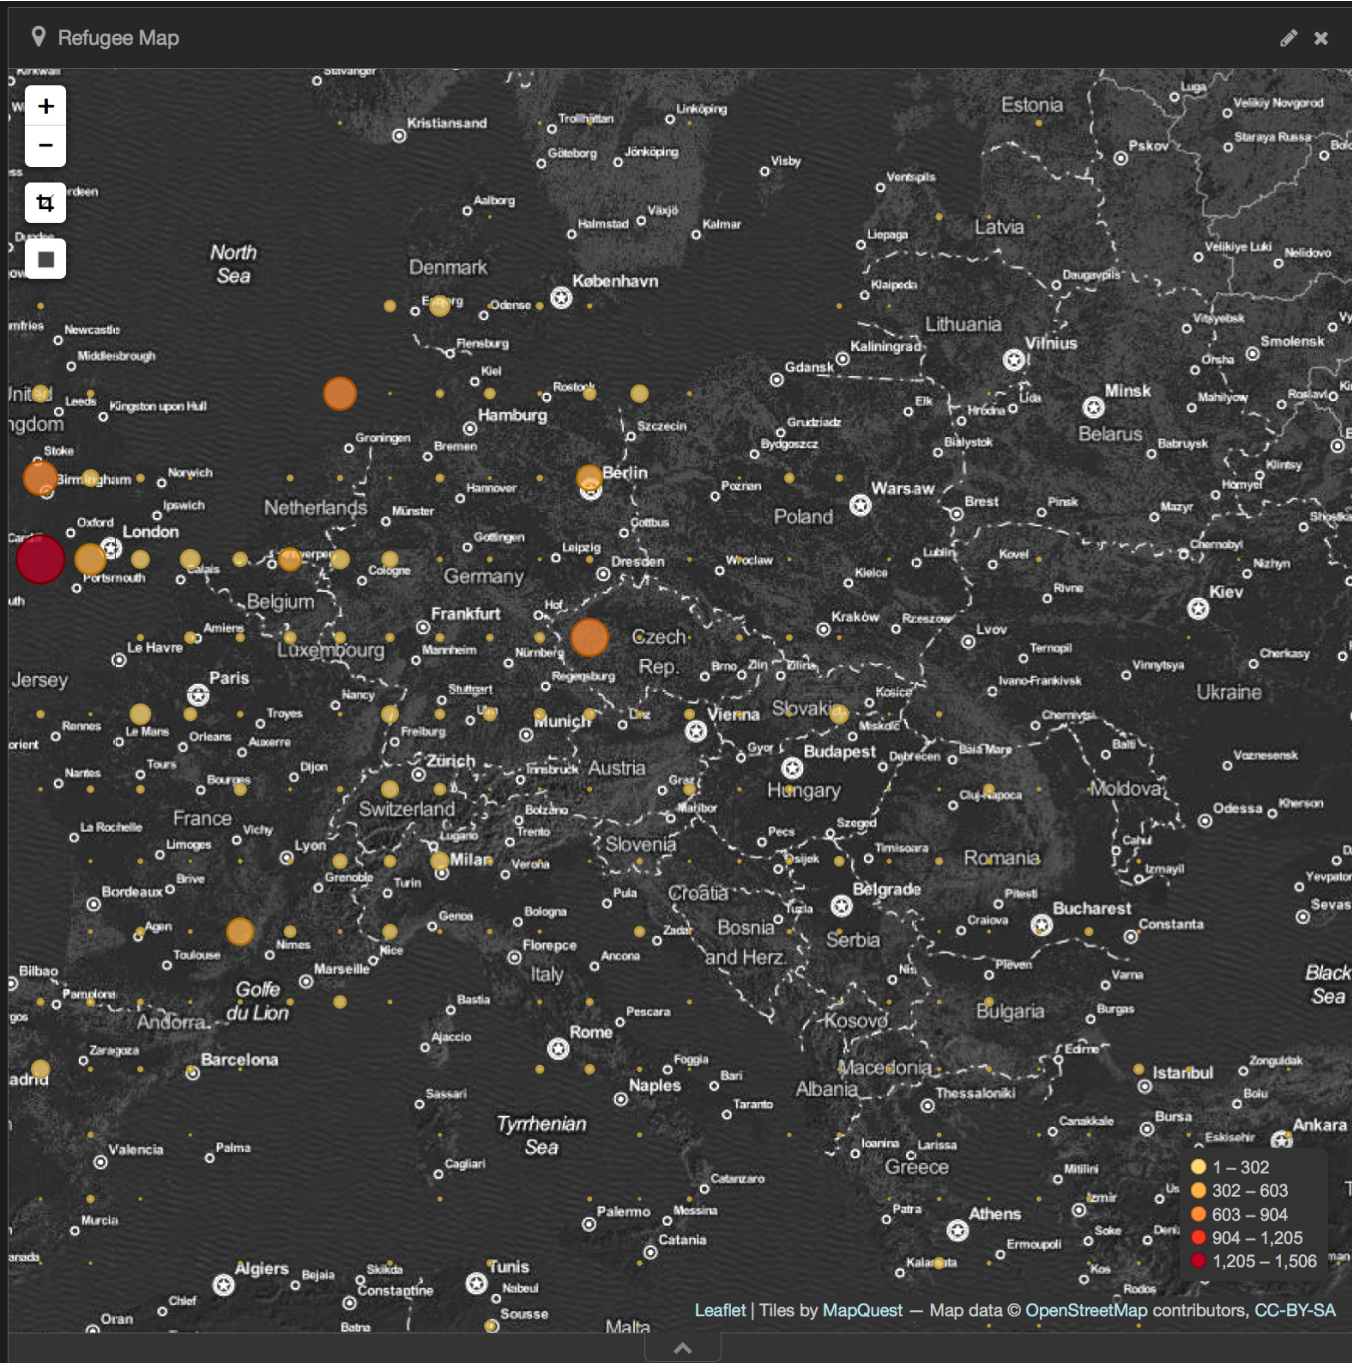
Refugee Map

+
−

North Sea
Kirkwall
Stavanger
Kristiansand
Trollhättan
Linköping
Göteborg
Jönköping
Visby
Aalborg
Halmstad
Växjö
Kalmar
Denmark
København
Esbjerg
Odense
Flensburg
Kiel
Rostock
Newcastle
Middlesbrough
Leeds
Kingston upon Hull
United Kingdom
Stoke
Birmingham
Norwich
Ipswich
Oxford
London
Portsmouth
Groningen
Bremen
Hamburg
Szczecin
Hannover
Berlin
Netherlands
Münster
Calais
Antwerpen
Cologne
Göttingen
Leipzig
Cottbus
Dresden
Germany
Belgium
Amiens
Le Havre
Frankfurt
Hof
Luxembourg
Mannheim
Nürnberg
Czech Rep.
Regensburg
Paris
Jersey
Nancy
Stuttgart
Rennes
Le Mans
Troyes
Orleans
Auxerre
Freiburg
Ulm
Munich
Linz
Vienna
Zürich
Innsbruck
Austria
Nantes
Tours
Bourges
Dijon
Switzerland
Bolzano
Graz
Maribor
La Rochelle
France
Vichy
Limoges
Lyon
Lugano
Trento
Milan
Verona
Slovenia
Brive
Grenoble
Turin
Bordeaux
Agen
Toulouse
Nimes
Genoa
Bologna
Florence
Pula
Croatia
Zadar
Bosnia and Herz.
Tuzla
Ancona
Italy
Marseille
Nice
Bilbao
Pamplona
Golfe du Lion
Andorra
Bastia
Pescara
Ajaccio
Rome
Zaragoza
Barcelona
Madrid
Foggia
Bari
Naples
Taranto
Sassari
Tyrrhenian Sea
Valencia
Palma
Cagliari
Catanzaro
Murcia
Palermo
Messina
Catania
Algiers
Bejaia
Skikda
Constantine
Tunis
Nabeul
Sousse
Chlef
Oran
Batna
Malta
Estonia
Luga
Velikiy Novgorod
Staraya Russa
Pskov
Ventspils
Latvia
Liepaja
Velikiye Luki
Nelidovo
Daugavpils
Klaipeda
Lithuania
Vitsyebsk
Smolensk
Kaliningrad
Vilnius
Orsha
Gdansk
Minsk
Mahilyow
Roslavl
Elk
Hrodna
Lida
Belarus
Grudziadz
Bydgoszcz
Bialystok
Babruysk
Klintsy
Homyel
Poznan
Warsaw
Brest
Pinsk
Mazyr
Poland
Shostka
Chernobyl
Wroclaw
Lublin
Kovel
Nizhyn
Kielce
Rivne
Kiev
Krakow
Rzeszow
Lvov
Ternopil
Cherkasy
Vinnytsya
Brno
Zlin
Zilina
Ivano-Frankivsk
Ukraine
Slovakia
Kosice
Miskolc
Chernivtsi
Balti
Gyor
Budapest
Debrecen
Baia Mare
Voznesensk
Hungary
Cluj-Napoca
Moldova
Odessa
Kherson
Pecs
Szeged
Cahul
Osijek
Timisoara
Romania
Izmayil
Belgrade
Pitesti
Bucharest
Craiova
Constanta
Serbia
Nis
Pleven
Varna
Black Sea
Kosovo
Bulgaria
Burgas
Edirne
Macedonia
Albania
Thessaloniki
Istanbul
Zonguldak
Bolu
Canakkale
Bursa
Eskisehir
Ankara
Ioanina
Larissa
Greece
Mitilini
Izmir
Patra
Athens
Ermoupoli
Soke
Denizli
Kalamata
Kos
Rodos
Yevpatoriya
Sevastopol

1 – 302
302 – 603
603 – 904
904 – 1,205
1,205 – 1,506

Leaflet | Tiles by MapQuest — Map data © OpenStreetMap contributors, CC-BY-SA